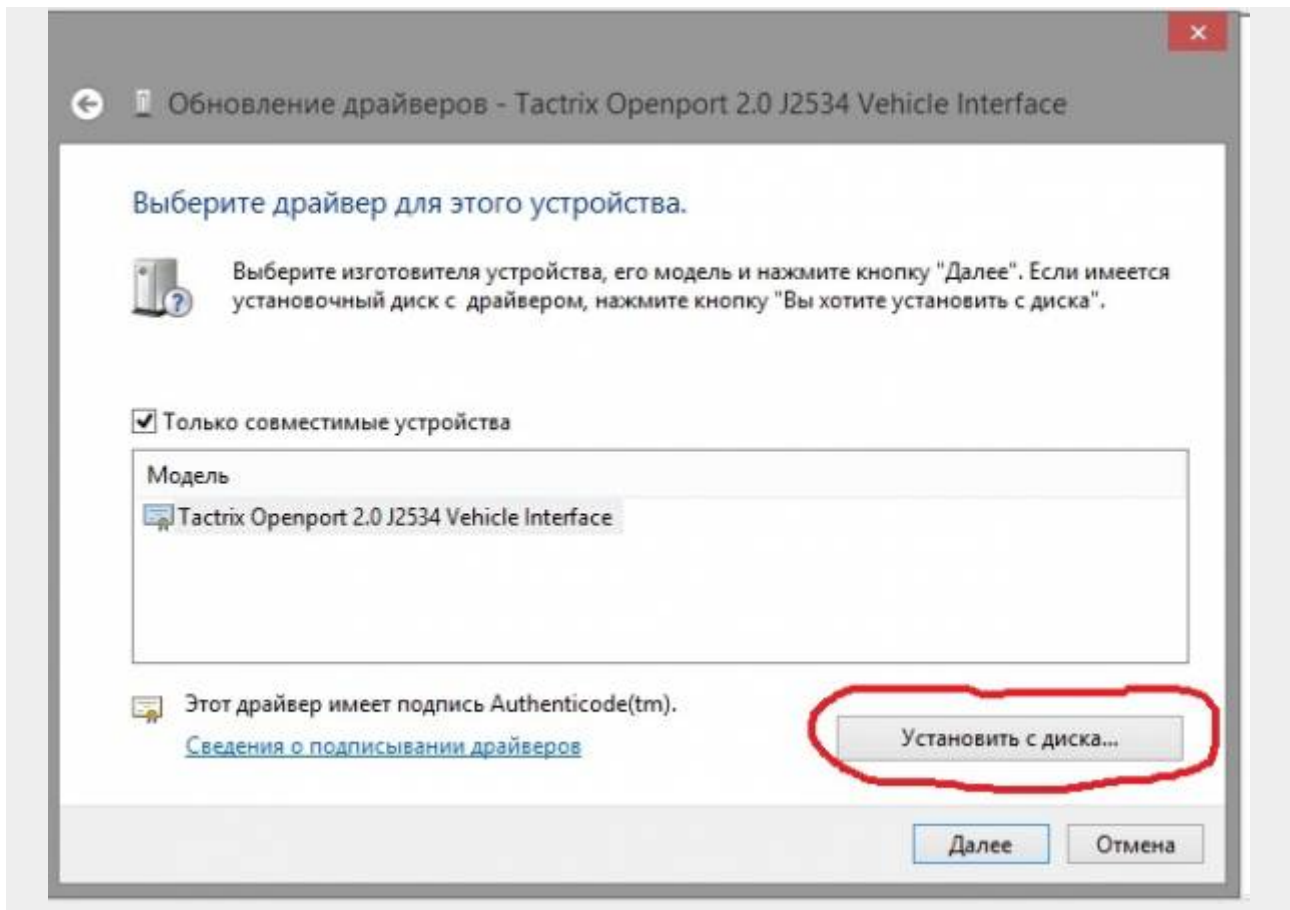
×

Обновление драйверов - Tactrix Openport 2.0 J2534 Vehicle Interface

Выберите драйвер для этого устройства.

Выберите изготовителя устройства, его модель и нажмите кнопку "Далее". Если имеется установочный диск с драйвером, нажмите кнопку "Вы хотите установить с диска".

Только совместимые устройства

Модель

Tactrix Openport 2.0 J2534 Vehicle Interface

Этот драйвер имеет подпись Authenticode(tm).

Сведения о подписывании драйверов

Установить с диска...

Далее

Отмена